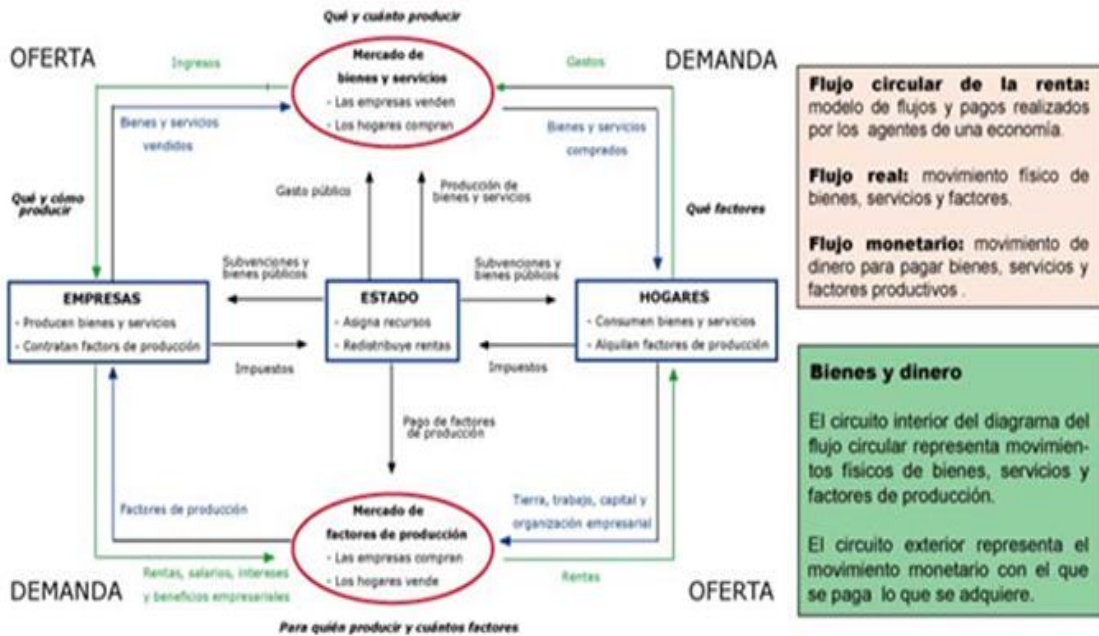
Qué y cuánto producir

OFERTA

Ingresos

Mercado de bienes y servicios
- Las empresas venden
- Los hogares compran

Gastos

DEMANDA

Bienes y servicios vendidos

Bienes y servicios comprados

Qué y cómo producir

Gasto público

Producción de bienes y servicios

Qué factores

Subvenciones y bienes públicos

Subvenciones y bienes públicos

EMPRESAS
- Producen bienes y servicios
- Contratan factores de producción

ESTADO
- Asigna recursos
- Redistribuye rentas

HOGARES
- Consumen bienes y servicios
- Alquilan factores de producción

Impuestos

Impuestos

Pago de factores de producción

Factores de producción

Tierra, trabajo, capital y organización empresarial

Mercado de factores de producción
- Las empresas compran
- Los hogares vende

DEMANDA

Rentas, salarios, intereses y beneficios empresariales

Rentas

OFERTA

Para quién producir y cuántos factores

Flujo circular de la renta: modelo de flujos y pagos realizados por los agentes de una economía.

Flujo real: movimiento físico de bienes, servicios y factores.

Flujo monetario: movimiento de dinero para pagar bienes, servicios y factores productivos .

Bienes y dinero

El circuito interior del diagrama del flujo circular representa movimientos físicos de bienes, servicios y factores de producción.

El circuito exterior representa el movimiento monetario con el que se paga lo que se adquiere.